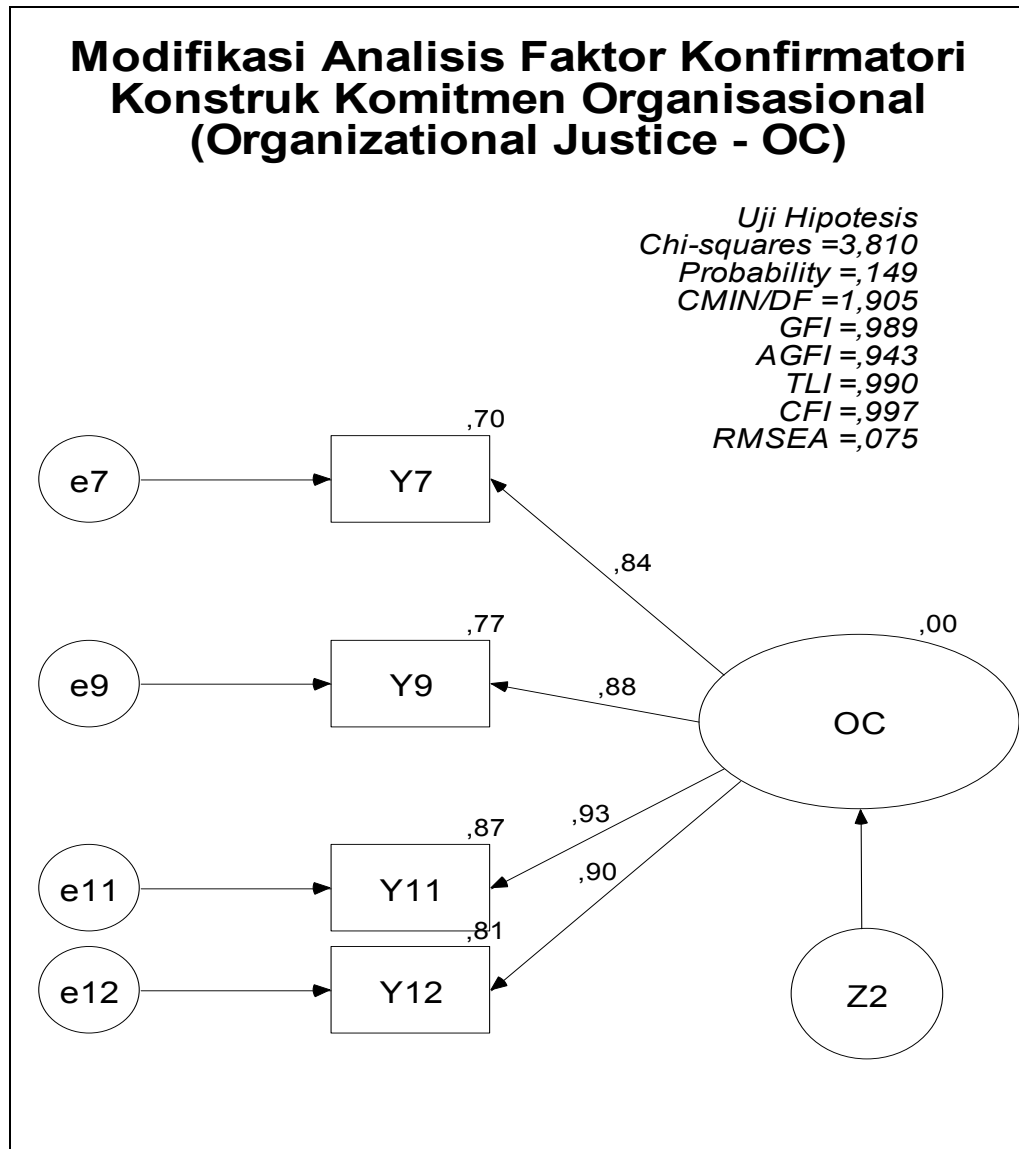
Modifikasi Analisis Faktor Konfirmatori Konstruk Komitmen Organisasional (Organizational Justice - OC)

Uji Hipotesis
Chi-squares =3,810
Probability =,149
CMIN/DF =1,905
GFI =,989
AGFI =,943
TLI =,990
CFI =,997
RMSEA =,075

,70
e7
Y7
,84
,77
,00
e9
Y9
,88
OC
,93
,87
,90
e11
Y11
,81
e12
Y12
Z2